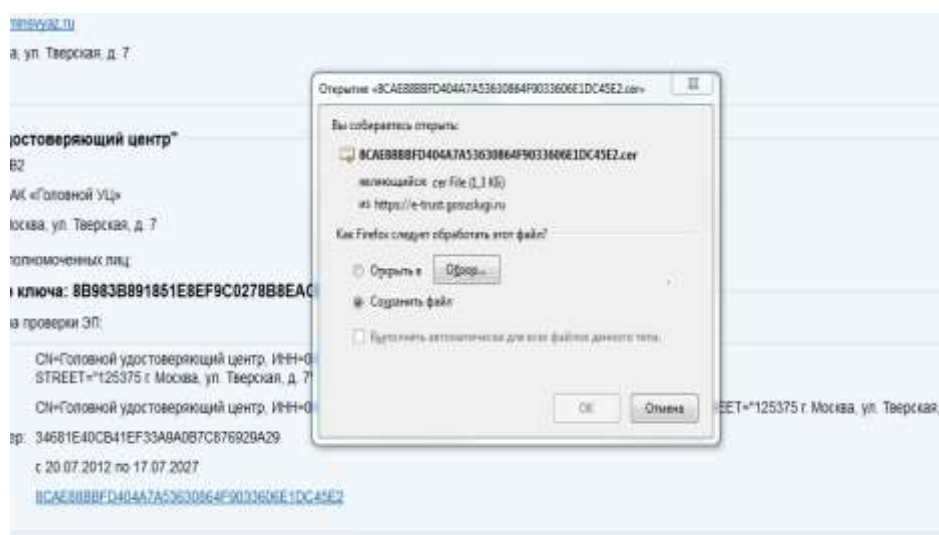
minsvyaz.ru

а, ул. Тверская, д. 7

достоверяющий центр"

82

АК «Головной УЦ»

Москва, ул. Тверская, д. 7

олномоченных лиц:

ключа: 8B983B891851E8EF9C0278B8EA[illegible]

а проверки ЭП:

CN=Головной удостоверяющий центр, ИНН=0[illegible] STREET="125375 г. Москва, ул. Тверская, д. 7"

CN=Головной удостоверяющий центр, ИНН=0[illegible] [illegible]EET="125375 г. Москва, ул. Тверская,

р: 34681E40CB41EF33A8A0B7C876929A29

с 20.07.2012 по 17.07.2027

8CAE88B8FD404A7A53630864F9033606E1DC45E2

Открытие «8CAE88B8FD404A7A53630864F9033606E1DC45E2.cer»

Вы собираетесь открыть:

8CAE88B8FD404A7A53630864F9033606E1DC45E2.cer

являющийся: cer File (1,3 КБ)

из https://e-trust.gosuslugi.ru

Как Firefox следует обработать этот файл?

Открыть в Обзор...

Сохранить файл

Выполнять автоматически для всех файлов данного типа.

OK Отмена